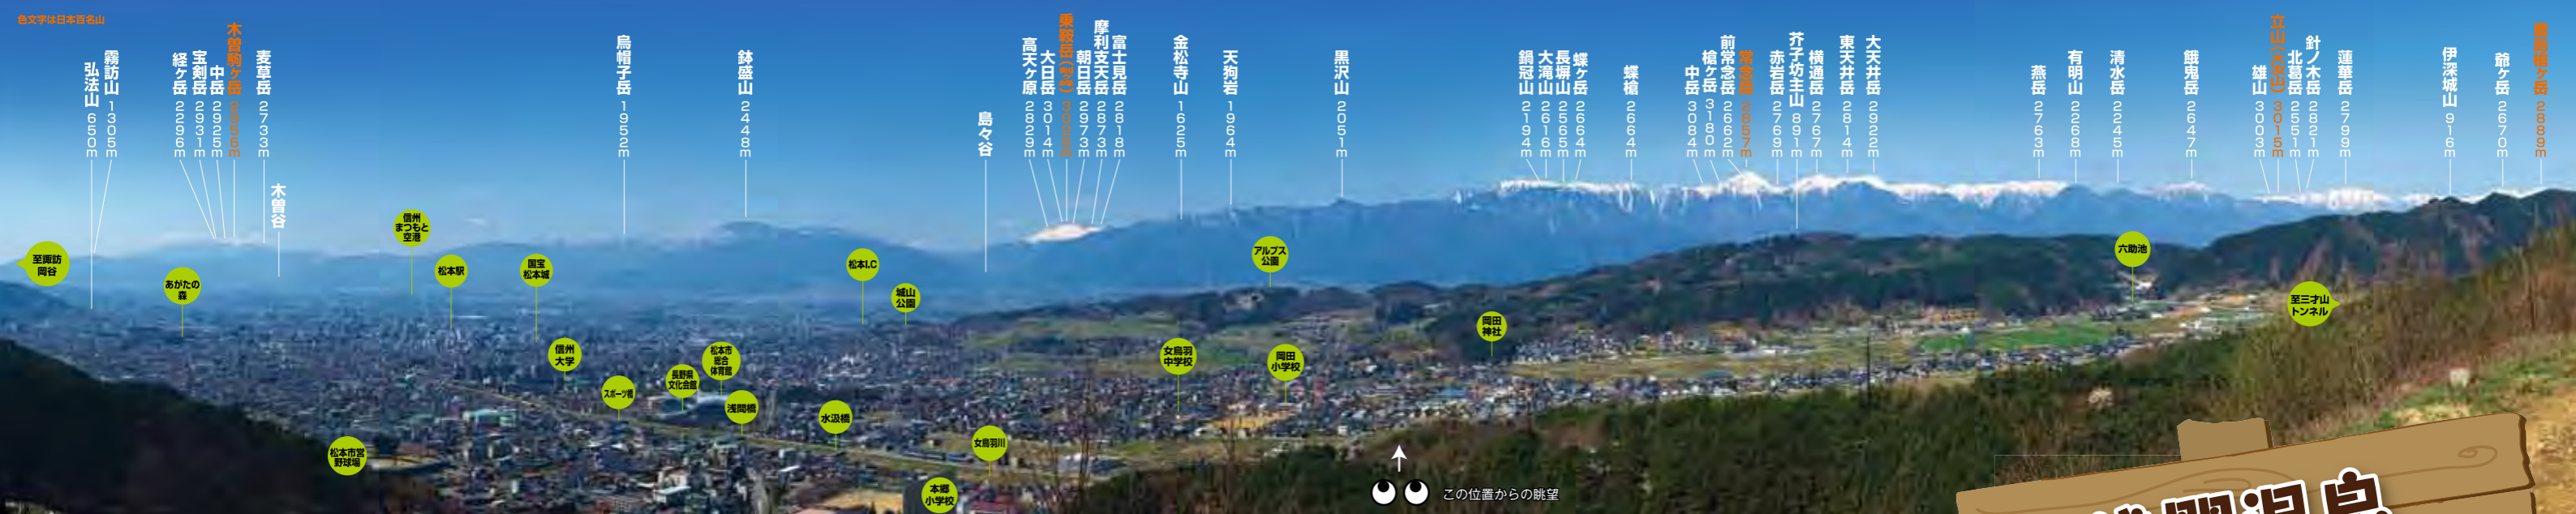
色文字は日本百名山

弘法山 650m
霧訪山 1305m
経ヶ岳 2296m
宝剣岳 2931m
中岳 2925m
木曽駒ヶ岳 2956m
麦草岳 2733m
木曽谷
烏帽子岳 1952m
鉢盛山 2448m
島々谷
高天ヶ原 2829m
大日岳 3014m
乗鞍岳(剣ヶ峰) 3026m
朝日岳 2973m
摩利支天岳 2873m
富士見岳 2818m
金松寺山 1625m
天狗岩 1964m
黒沢山 2051m
鍋冠山 2194m
大滝山 2616m
長塀山 2565m
蝶ヶ岳 2664m
蝶槍 2664m
中岳 3084m
槍ヶ岳 3180m
前常念岳 2662m
常念岳 2857m
赤岩岳 2769m
餓鬼坊主山 2891m
横通岳 2767m
東天井岳 2814m
大天井岳 2922m
燕岳 2763m
有明山 2268m
清水岳 2245m
餓鬼岳 2647m
雄山 3003m
立山(大汝山) 3015m
北葛岳 2551m
針ノ木岳 2821m
蓮華岳 2799m
伊深城山 916m
爺ヶ岳 2670m
鹿島槍ヶ岳 2889m

至諏訪岡谷
あがたの森
信州まつもと空港
松本駅
国宝松本城
松本I.C
城山公園
アルプス公園
六助池
至三才山トンネル
岡田神社
信州大学
松本市総合体育館
長野県文化会館
スポーツ館
浅間橋
水汲橋
女鳥羽中学校
岡田小学校
女鳥羽川
本郷小学校
松本市営野球場
この位置からの眺望